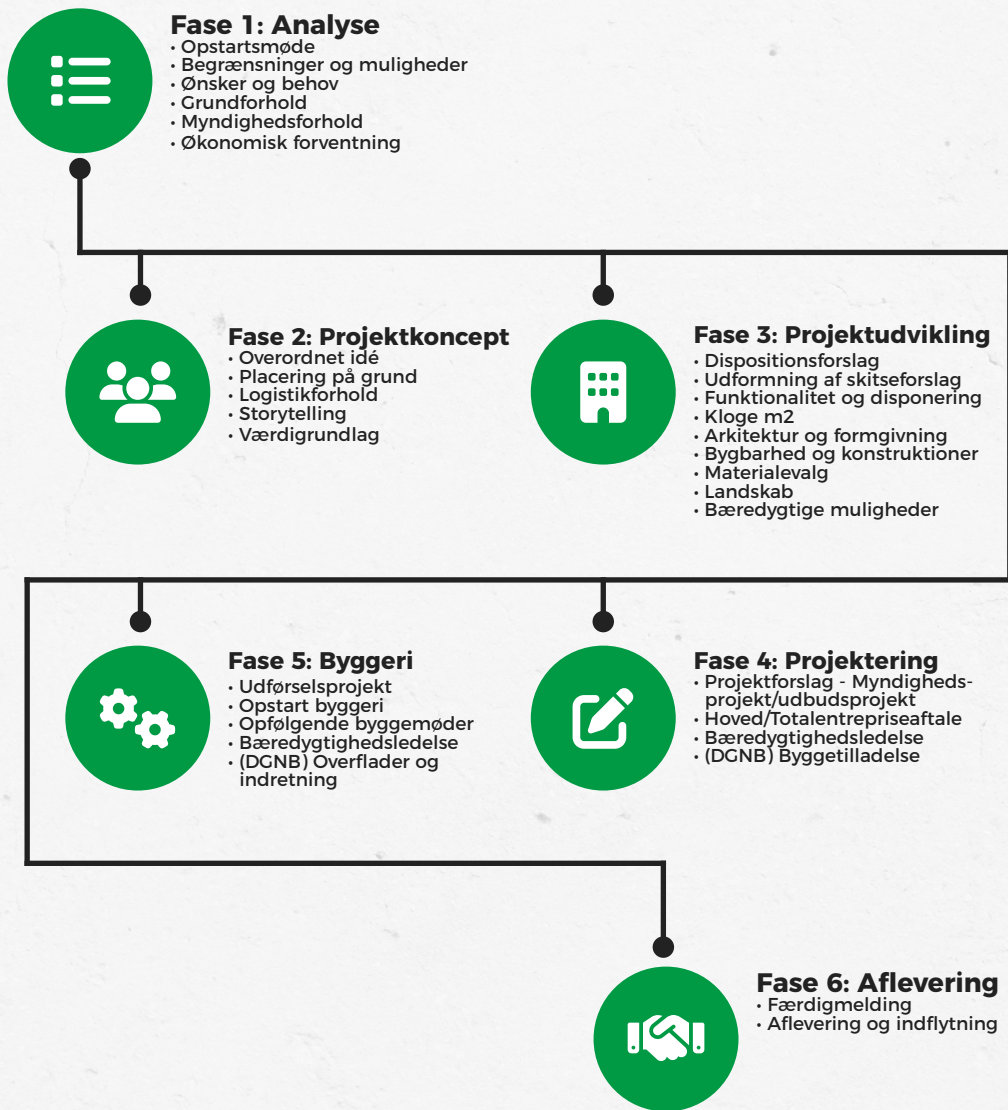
Fase 1: Analyse
• Opstartsmøde
• Begrænsninger og muligheder
• Ønsker og behov
• Grundforhold
• Myndighedsforhold
• Økonomisk forventning

Fase 2: Projektkoncept
• Overordnet idé
• Placering på grund
• Logistikforhold
• Storytelling
• Værdigrundlag

Fase 3: Projektudvikling
• Dispositionsforslag
• Udformning af skitseforslag
• Funktionalitet og disponering
• Kloge m2
• Arkitektur og formgivning
• Bygbarhed og konstruktioner
• Materialevalg
• Landskab
• Bæredygtige muligheder

Fase 5: Byggeri
• Udførselsprojekt
• Opstart byggeri
• Opfølgende byggemøder
• Bæredygtighedsledelse
• (DGNB) Overflader og indretning

Fase 4: Projektering
• Projektforslag - Myndighedsprojekt/udbudsprojekt
• Hoved/Totalentrepriseaftale
• Bæredygtighedsledelse
• (DGNB) Byggetilladelse

Fase 6: Aflevering
• Færdigmelding
• Aflevering og indflytning